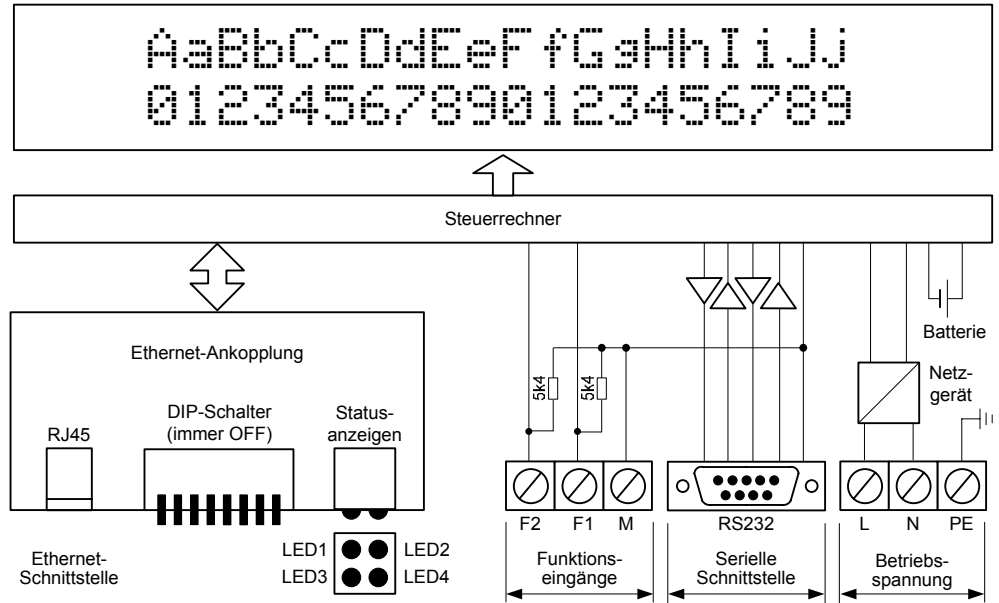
AaBbCcDdEeFfGgHhIiJj
01234567890123456789

Steuerrechner

Ethernet-Ankopplung

RJ45

DIP-Schalter (immer OFF)

Status-anzeigen

Ethernet-Schnittstelle

LED1 LED2
LED3 LED4

5k4 5k4

F2 F1 M

Funktionseingänge

RS232

Serielle Schnittstelle

Batterie

Netzgerät

L N PE

Betriebsspannung